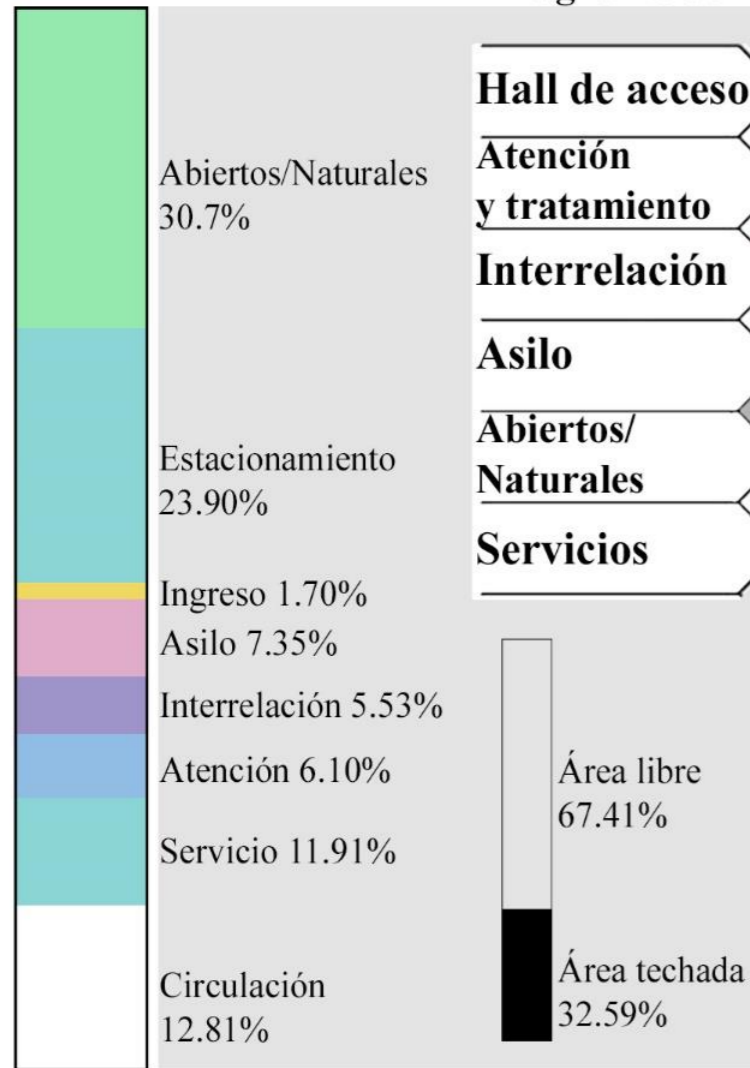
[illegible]

Abiertos/Naturales 30.7%

Estacionamiento 23.90%

Ingreso 1.70%

Asilo 7.35%

Interrelación 5.53%

Atención 6.10%

Servicio 11.91%

Circulación 12.81%

Hall de acceso

Atención y tratamiento

Interrelación

Asilo

Abiertos/ Naturales

Servicios

Área libre 67.41%

Área techada 32.59%